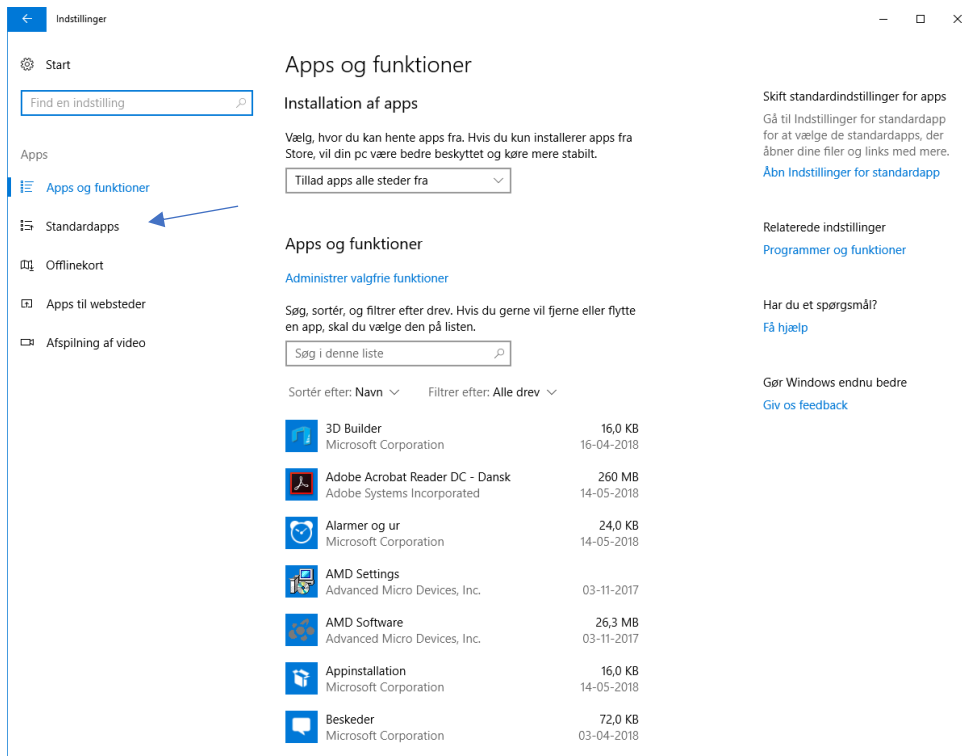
Indstillinger

Start

Find en indstilling

Apps

Apps og funktioner

Standardapps

Offlinekort

Apps til websteder

Afspilning af video

Apps og funktioner

Installation af apps

Vælg, hvor du kan hente apps fra. Hvis du kun installerer apps fra Store, vil din pc være bedre beskyttet og køre mere stabilt.

Tillad apps alle steder fra

Apps og funktioner

Administrer valgfrie funktioner

Søg, sortér, og filtrer efter drev. Hvis du gerne vil fjerne eller flytte en app, skal du vælge den på listen.

Søg i denne liste

Sortér efter: Navn

Filtrer efter: Alle drev

3D Builder
Microsoft Corporation
16,0 KB
16-04-2018

Adobe Acrobat Reader DC - Dansk
Adobe Systems Incorporated
260 MB
14-05-2018

Alarmer og ur
Microsoft Corporation
24,0 KB
14-05-2018

AMD Settings
Advanced Micro Devices, Inc.
03-11-2017

AMD Software
Advanced Micro Devices, Inc.
26,3 MB
03-11-2017

Appinstallation
Microsoft Corporation
16,0 KB
14-05-2018

Beskeder
Microsoft Corporation
72,0 KB
03-04-2018

Skift standardindstillinger for apps

Gå til Indstillinger for standardapp for at vælge de standardapps, der åbner dine filer og links med mere.

Åbn Indstillinger for standardapp

Relaterede indstillinger

Programmer og funktioner

Har du et spørgsmål?

Få hjælp

Gør Windows endnu bedre

Giv os feedback